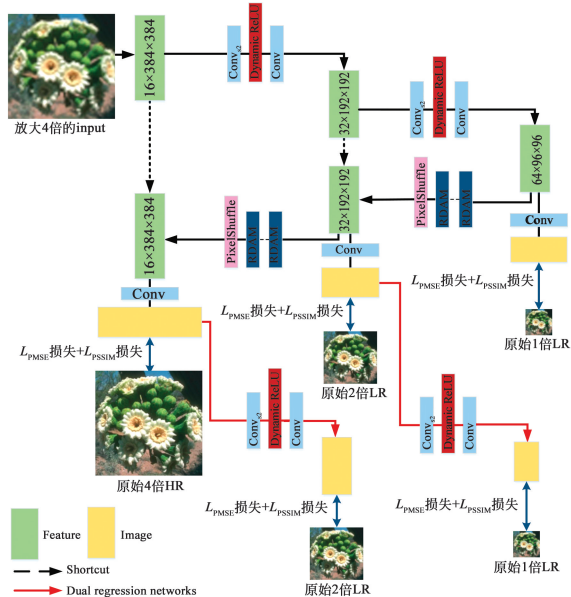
放大4倍的input

$16\times384\times384$

$\text{Conv}_{s2}$ Dynamic ReLU Conv

$32\times192\times192$

$\text{Conv}_{s2}$ Dynamic ReLU Conv

$64\times96\times96$

PixelShuffle RDAM RDAM

$32\times192\times192$

Conv

$L_{\text{PMSE}}$损失+$L_{\text{PSSIM}}$损失

原始1倍LR

PixelShuffle RDAM RDAM

$16\times384\times384$

Conv

$L_{\text{PMSE}}$损失+$L_{\text{PSSIM}}$损失

原始2倍LR

$L_{\text{PMSE}}$损失+$L_{\text{PSSIM}}$损失

原始4倍HR

$\text{Conv}_{s2}$ Dynamic ReLU Conv

$\text{Conv}_{s2}$ Dynamic ReLU Conv

$L_{\text{PMSE}}$损失+$L_{\text{PSSIM}}$损失

$L_{\text{PMSE}}$损失+$L_{\text{PSSIM}}$损失

原始2倍LR

原始1倍LR

Feature Image

Shortcut

Dual regression networks